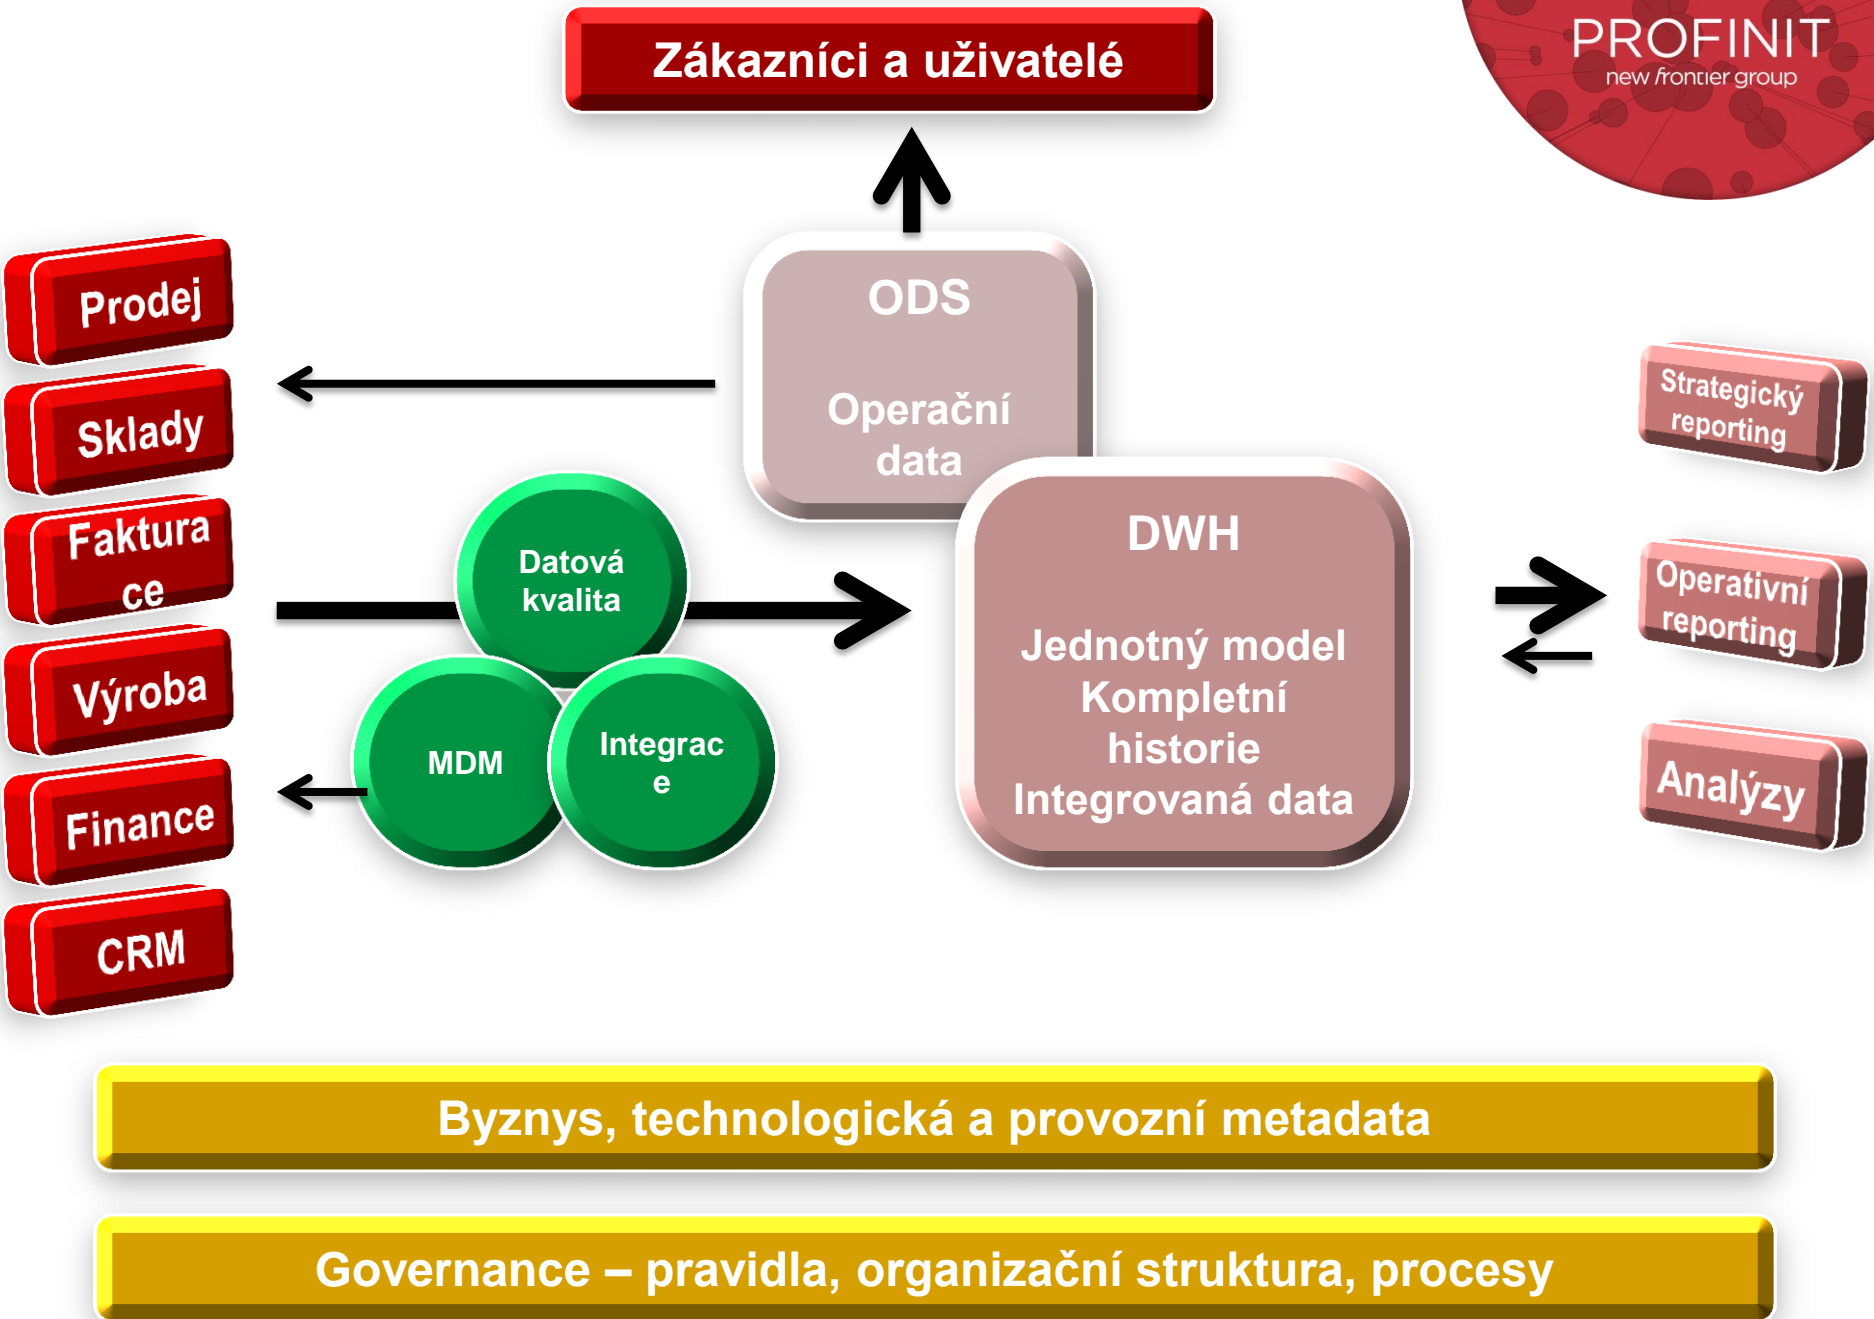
Zákazníci a uživatelé

PROFINIT
new frontier group

Prodej

Sklady

Faktura
ce

Výroba

Finance

CRM

ODS

Operační
data

Datová
kvalita

MDM

Integrac
e

DWH

Jednotný model
Kompletní
historie
Integrovaná data

Strategický
reporting

Operativní
reporting

Analýzy

Byznys, technologická a provozní metadata

Governance – pravidla, organizační struktura, procesy